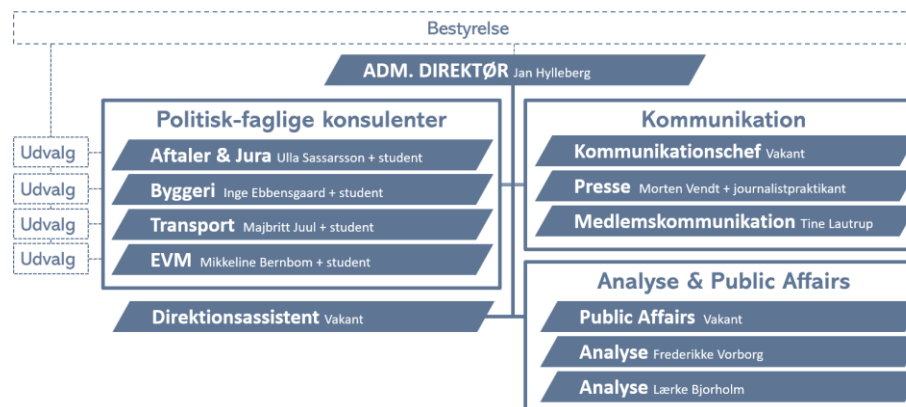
Bestyrelse

ADM. DIREKTØR Jan Hylleberg

Politisk-faglige konsulenter

Udvalg
Udvalg
Udvalg
Udvalg

Aftaler & Jura Ulla Sassarsson + student
Byggeri Inge Ebbensgaard + student
Transport Majbritt Juul + student
EVM Mikkeline Bernbom + student

Direktionsassistent Vakant

Kommunikation

Kommunikationschef Vakant
Presse Morten Vendt + journalistpraktikant
Medlemskommunikation Tine Lautrup

Analyse & Public Affairs

Public Affairs Vakant
Analyse Frederikke Vorborg
Analyse Lærke Bjorholm